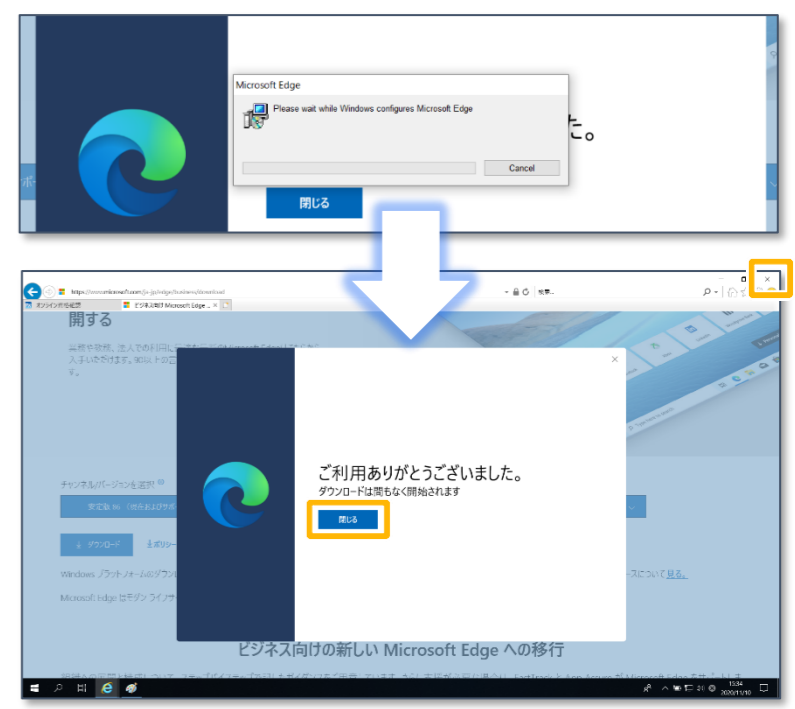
Microsoft Edge

Please wait while Windows configures Microsoft Edge

Cancel

た。

閉じる

https://www.microsoft.com/ja-jp/edge/business/download

ビジネス向け Microsoft Edge ...

開する

ご利用ありがとうございました。

ダウンロードは間もなく開始されます

閉じる

チャンネル/バージョンを選択

ダウンロード

Windows プラットフォームのダウンロ

Microsoft Edge モダン ライフサ

ビジネス向けの新しい Microsoft Edge への移行

13:34
2020/11/10